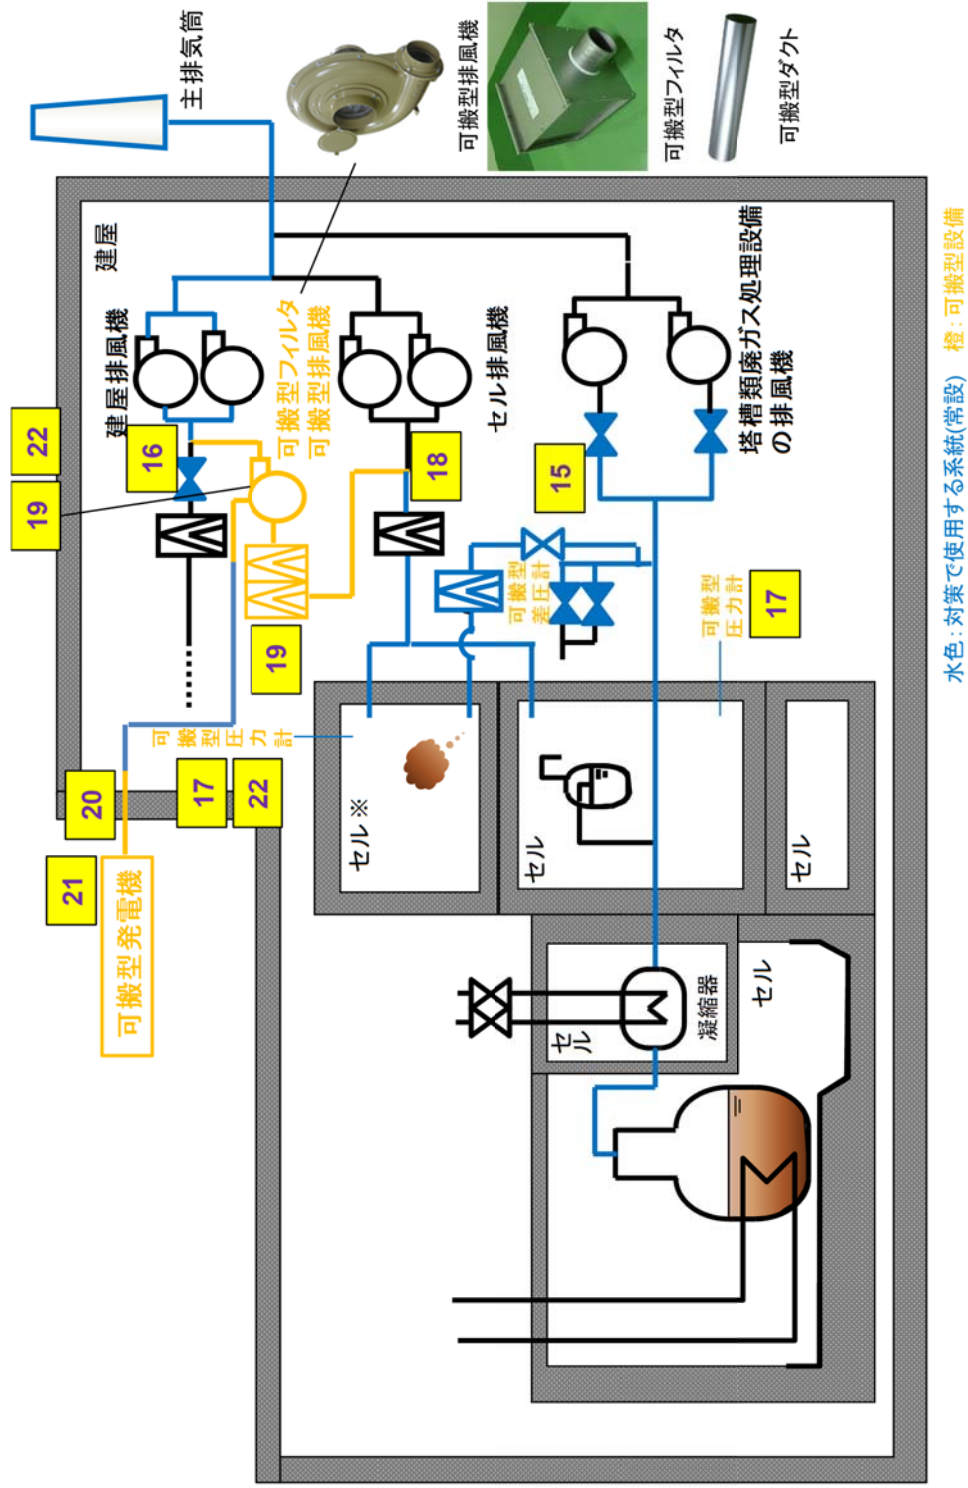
主排気筒
可搬型排風機
可搬型フィルタ
可搬型ダクト
建屋
建屋排風機
可搬型フィルタ
可搬型排風機
セル排風機
塔槽類廃ガス処理設備の排風機
22
19
16
18
15
19
可搬型差圧計
可搬型圧力計
17
可搬型圧力計
20
17
22
21
可搬型発電機
セル※
セル
セル
凝縮器
セル
セル
水色：対策で使用する系統(常設)　橙：可搬型設備